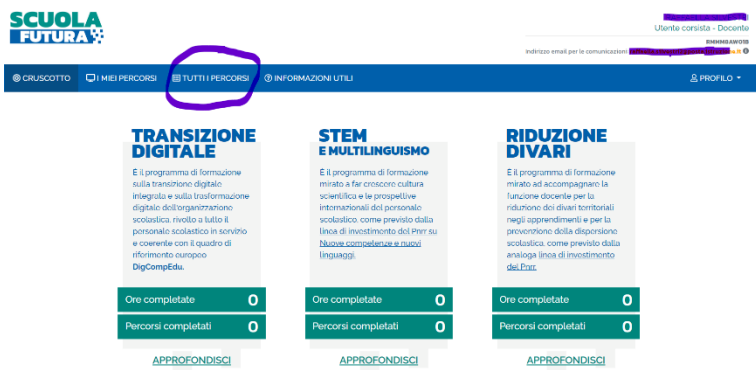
SCUOLA FUTURA

Utente corsista - Docente
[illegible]
Indirizzo email per le comunicazioni: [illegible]

CRUSCOTTO
I MIEI PERCORSI
TUTTI I PERCORSI
INFORMAZIONI UTILI
PROFILO

TRANSIZIONE DIGITALE

È il programma di formazione sulla transizione digitale integrata e sulla trasformazione digitale dell'organizzazione scolastica, rivolto a tutto il personale scolastico in servizio e coerente con il quadro di riferimento europeo DigCompEdu.

Ore completate 0
Percorsi completati 0

APPROFONDISCI

STEM E MULTILINGUISMO

È il programma di formazione mirato a far crescere cultura scientifica e le prospettive internazionali del personale scolastico, come previsto dalla linea di investimento del Pnrr su Nuove competenze e nuovi linguaggi.

Ore completate 0
Percorsi completati 0

APPROFONDISCI

RIDUZIONE DIVARI

È il programma di formazione mirato ad accompagnare la funzione docente per la riduzione dei divari territoriali negli apprendimenti e per la prevenzione della dispersione scolastica, come previsto dalla analoga linea di investimento del Pnrr.

Ore completate 0
Percorsi completati 0

APPROFONDISCI